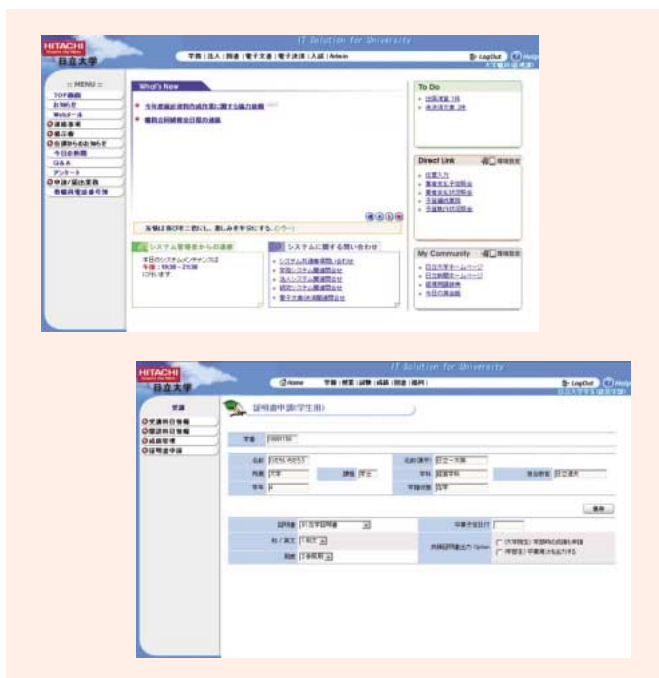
HITACHI
日立大学

IT Solution for University

学務 | 法人 | 教務 | 電子文書 | 電子決済 | 人事 | Admin

LogOut Help

:: MENU ::
TOP画面
お知らせ
Webメール
連絡事項
掲示板
各課からのお知らせ
今日の新聞
Q&A
アンケート
申請/届出業務
教職員電話番号簿

What's New
今年度経営戦略会議に関する協力依頼
職員会同研修会日程の連絡

To Do
出張清算 1件
未決済文書 2件

Direct Link 環境設定
従業入力
業者支払予定照会
業者支払状況照会
予算編成業務
予算執行状況照会

My Community 環境設定
日立大学ホームページ
日立新聞ホームページ
経理問題辞典
今日の英会話

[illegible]

システム管理者からの連絡
本日のシステムメンテナンスは
午後：19:30～21:30
になります。

システムに関する問い合わせ
システム共通機能問い合わせ
学務システム関連問合せ
法人システム関連問合せ
研究システム関連問合せ
電子文書決済関連問合せ

HITACHI
日立大学

IT Solution for University

Home 学籍 | 履修 | 試験 | 成績 | 就職 | 連絡

LogOut Help

学籍
受講科目登録
履修科目情報
成績管理
証明書申請

証明書申請(学生用)

学籍 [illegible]

氏名 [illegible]
氏名(漢字) 日立 一太郎
所属 学部
課程 学士
学科 経営学科
専攻 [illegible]
学年 4
年度 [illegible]

検索

証明書 在学証明書
和 / 英文 和文
部数
卒業予定日付
発行オプション Option
(大学院生) 学部時の成績も申請
(学部生) 卒業見込も出力する